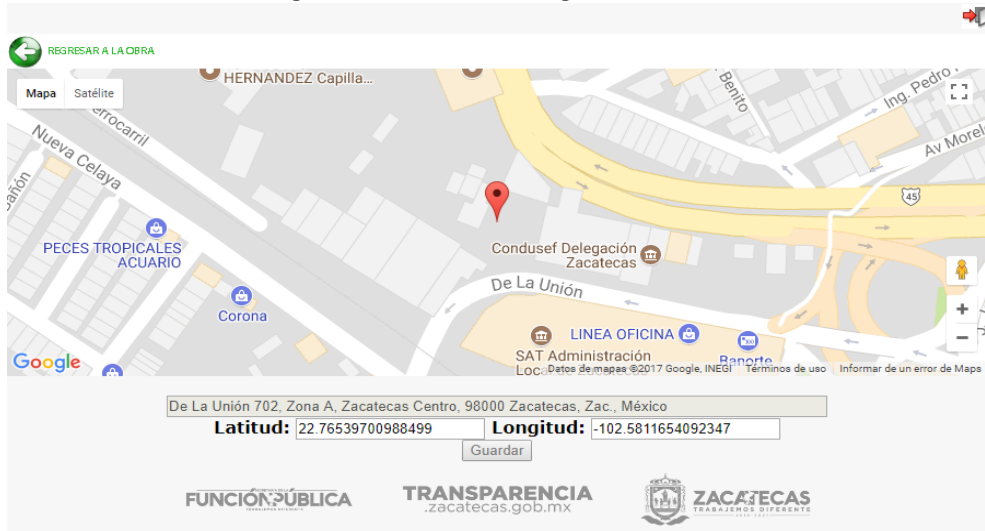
REGRESAR A LA OBRA

Mapa Satélite

HERNANDEZ Capilla...

Nueva Celaya

errocarril

Ing. Pedro

Benito

Av Morel

45

PECES TROPICALES ACUARIO

Condusef Delegación Zacatecas

De La Unión

Corona

LINEA OFICINA

SAT Administración Loc

Banorte

Google

Datos de mapas ©2017 Google, INEGI Términos de uso Informar de un error de Maps

De La Unión 702, Zona A, Zacatecas Centro, 98000 Zacatecas, Zac., México

Latitud: 22.76539700988499 Longitud: -102.5811654092347

Guardar

FUNCIÓN PÚBLICA

TRANSPARENCIA .zacatecas.gob.mx

ZACATECAS TRABAJEMOS DIFERENTE